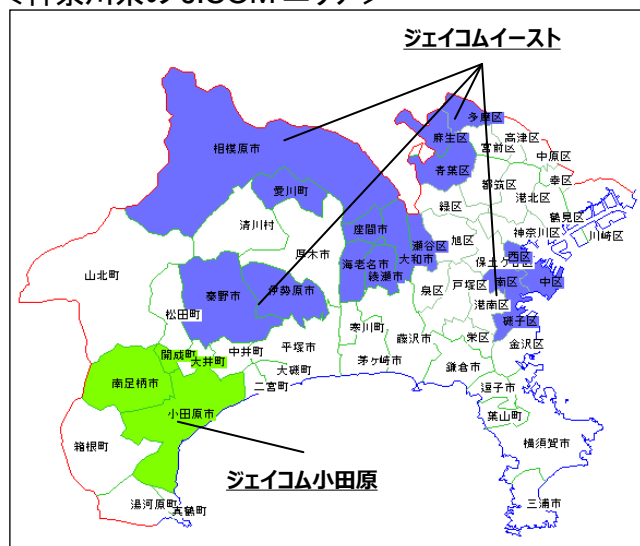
ジェイコムイースト

多摩区
高津区
麻生区
宮前区
中原区
青葉区
都筑区
幸区
相模原市
港北区
緑区
鶴見区
愛川町
神奈川区
川崎区
清川村
座間市
瀬谷区
旭区
大和市
西区
厚木市
海老名市
綾瀬市
保土ケ谷区
山北町
中区
秦野市
伊勢原市
泉区
戸塚区
南区
港南区
松田町
磯子区
開成町
大井町
中井町
平塚市
寒川町
藤沢市
栄区
金沢区
南足柄市
大磯町
茅ヶ崎市
鎌倉市
二宮町
逗子市
小田原市
葉山町
箱根町
横須賀市
ジェイコム小田原
湯河原町
真鶴町
三浦市